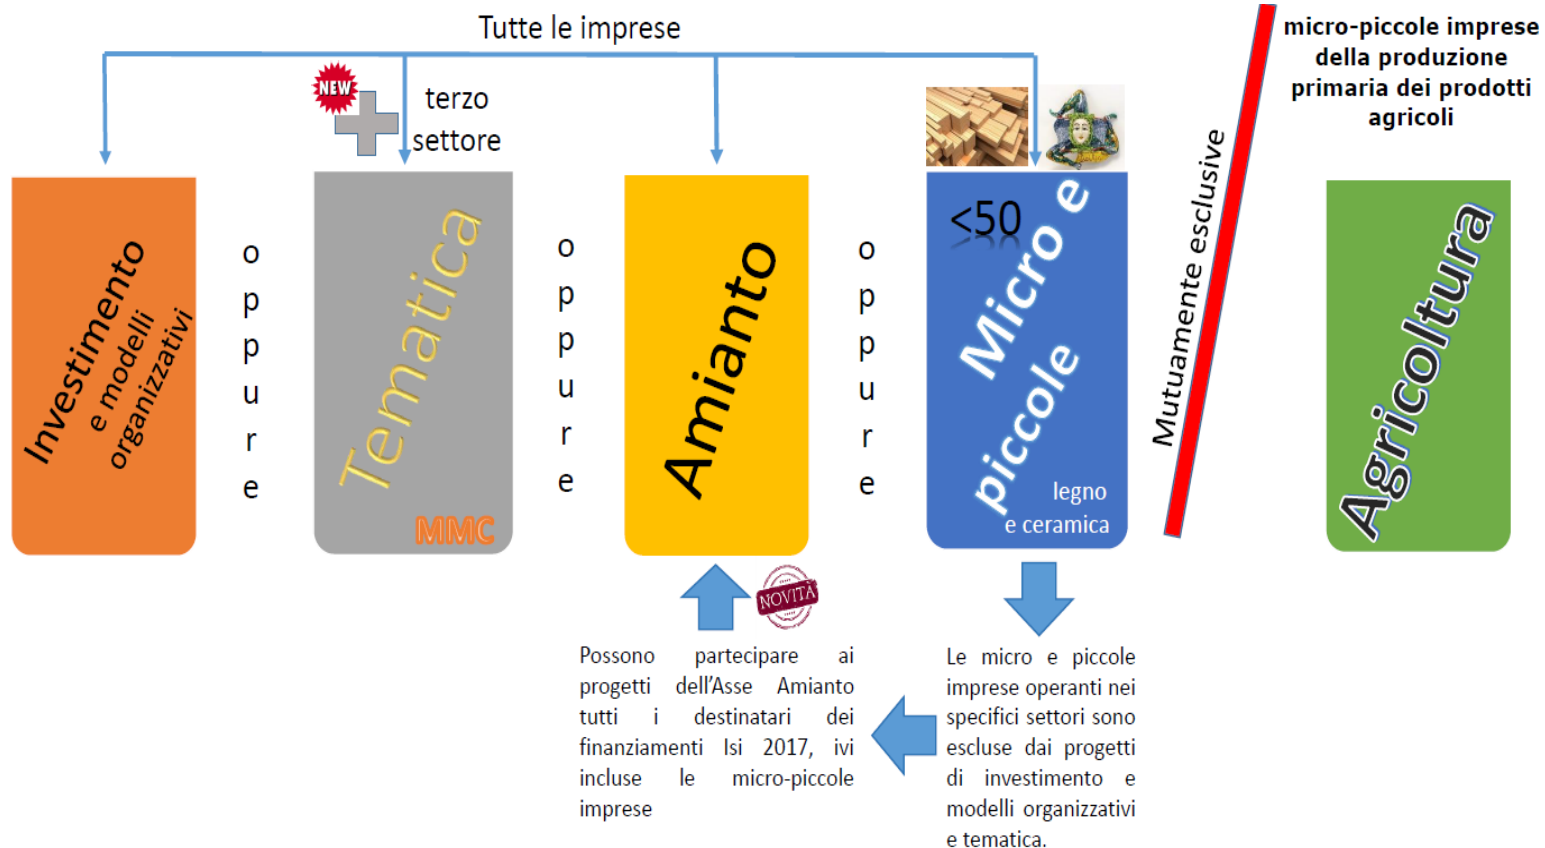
Tutte le imprese

micro-piccole imprese della produzione primaria dei prodotti agricoli

NEW

terzo settore

Investimento e modelli organizzativi

o p p u r e

Tematica

MMC

o p p u r e

Amianto

o p p u r e

<50

Micro e piccole

legno e ceramica

Mutuamente esclusive

Agricoltura

NOVITÀ

Possono partecipare ai progetti dell'Asse Amianto tutti i destinatari dei finanziamenti Isi 2017, ivi incluse le micro-piccole imprese

Le micro e piccole imprese operanti nei specifici settori sono escluse dai progetti di investimento e modelli organizzativi e tematica.